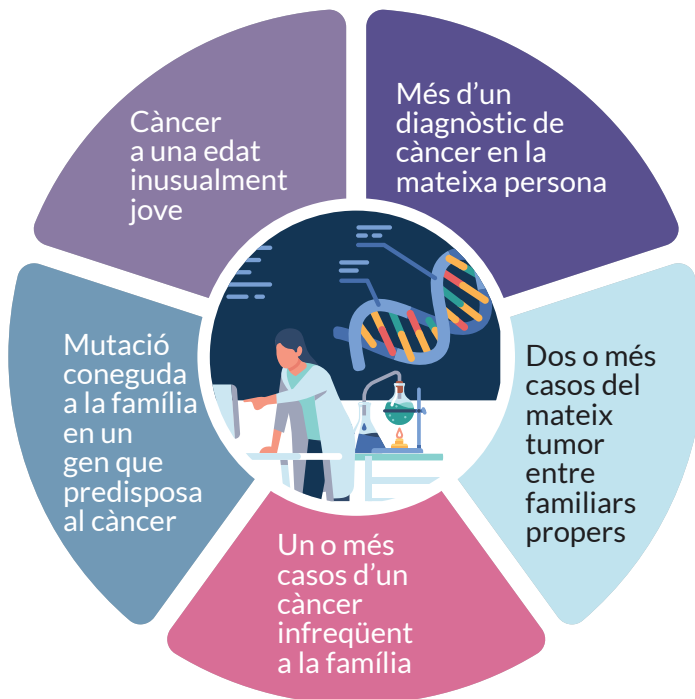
Càncer a una edat inusualment jove

Més d’un diagnòstic de càncer en la mateixa persona

Dos o més casos del mateix tumor entre familiars propers

Un o més casos d’un càncer infreqüent a la família

Mutació coneguda a la família en un gen que predisposa al càncer